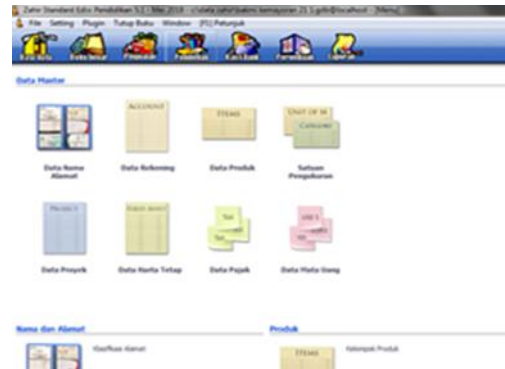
Zahir Standard Edisi Pendidikan 5.1 - Mei 2014 - c:\data zahir\bakmi kemayoran 21.1.gdb@localhost - [Menu]

File Setting Plugin Tutup Buku Window [F1] Petunjuk

Data Master

ACCOUNT

ITEMS

UNIT OF M
CATEGORY

Data Nama Alamat

Data Rekening

Data Produk

Satuan Pengukuran

PROJECT

FIXED ASSET

Tax

Data Proyek

Data Harta Tetap

Data Pajak

Data Mata Uang

Nama dan Alamat

Klasifikasi Alamat

Produk

ITEMS

Kelompok Produk